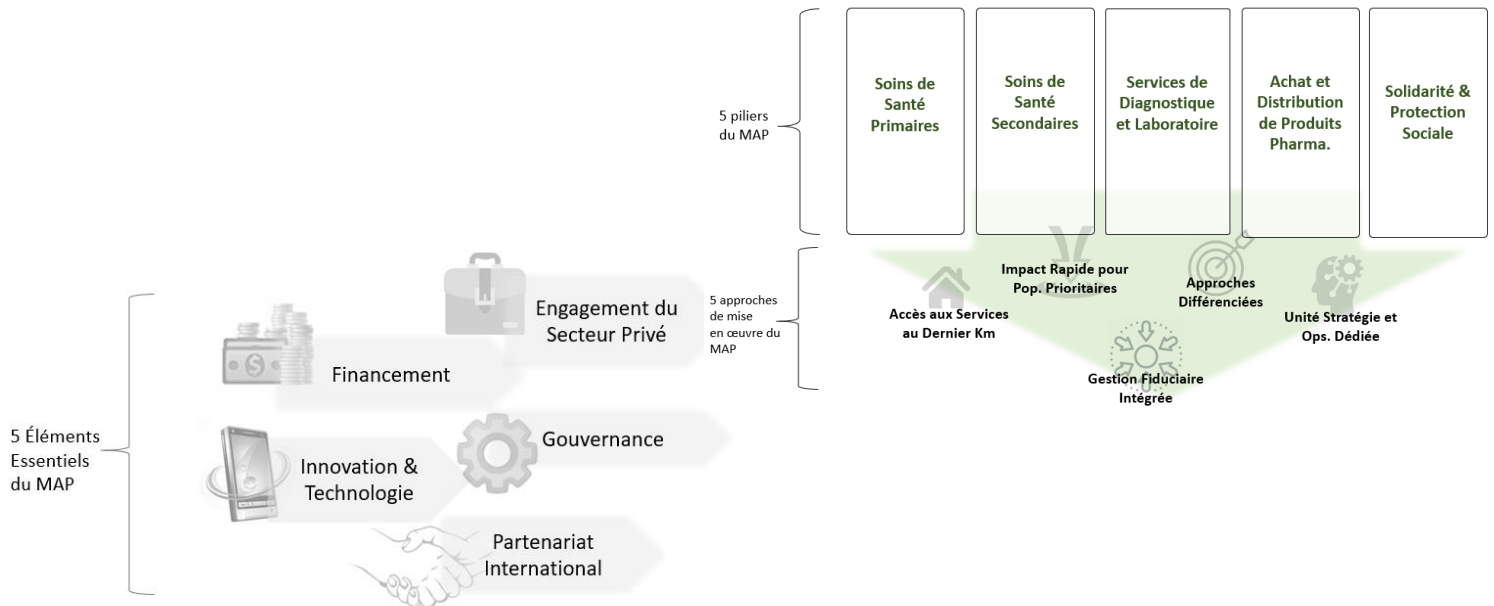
5 piliers du MAP

Soins de Santé Primaires

Soins de Santé Secondaires

Services de Diagnostique et Laboratoire

Achat et Distribution de Produits Pharma.

Solidarité & Protection Sociale

5 approches de mise en œuvre du MAP

Impact Rapide pour Pop. Prioritaires

Approches Différenciées

Accès aux Services au Dernier Km

Unité Stratégie et Ops. Dédiée

Gestion Fiduciaire Intégrée

5 Éléments Essentiels du MAP

Engagement du Secteur Privé

Financement

Gouvernance

Innovation & Technologie

Partenariat International